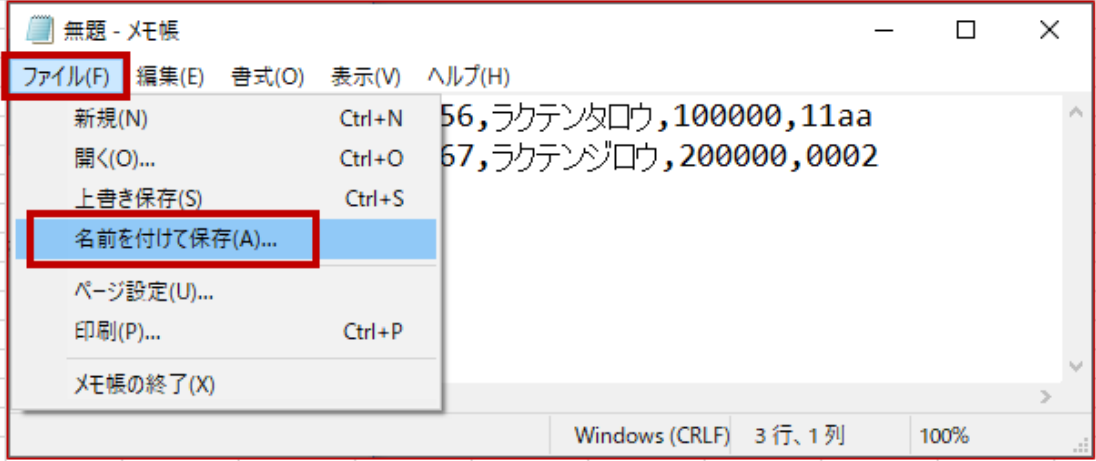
無題 - メモ帳

ファイル(F) 編集(E) 書式(O) 表示(V) ヘルプ(H)

新規(N) Ctrl+N
開く(O)... Ctrl+O
上書き保存(S) Ctrl+S
名前を付けて保存(A)...
ページ設定(U)...
印刷(P)... Ctrl+P
メモ帳の終了(X)

56,ラクテンタロウ,100000,11aa
67,ラクテンジロウ,200000,0002

Windows (CRLF) 3 行、1 列 100%